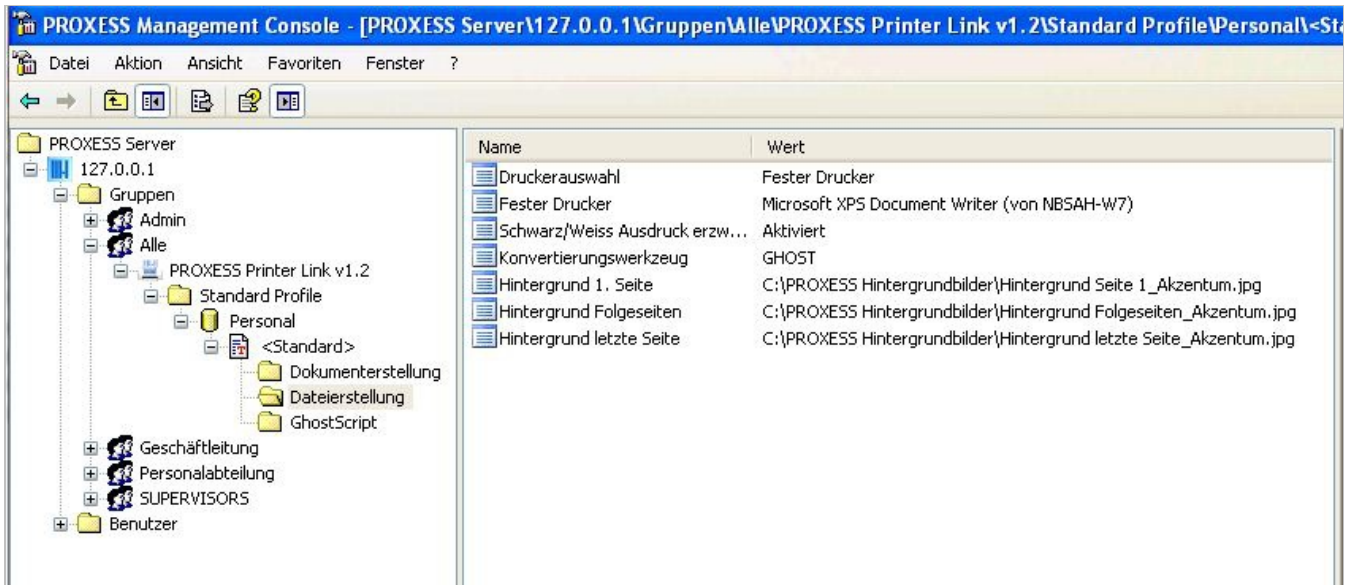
PROXESS Management Console - [PROXESS Server\127.0.0.1\Gruppen\Alle\PROXESS Printer Link v1.2\Standard Profile\Personal\<St

Datei Aktion Ansicht Favoriten Fenster ?

PROXESS Server
127.0.0.1
Gruppen
Admin
Alle
PROXESS Printer Link v1.2
Standard Profile
Personal
<Standard>
Dokumenterstellung
Dateierstellung
GhostScript
Geschäftleitung
Personalabteilung
SUPERVISORS
Benutzer

| Name | Wert |
|---|---|
| Druckerauswahl | Fester Drucker |
| Fester Drucker | Microsoft XPS Document Writer (von NBSAH-W7) |
| Schwarz/Weiss Ausdruck erzw... | Aktiviert |
| Konvertierungswerkzeug | GHOST |
| Hintergrund 1. Seite | C:\PROXESS Hintergrundbilder\Hintergrund Seite 1_Akzentum.jpg |
| Hintergrund Folgeseiten | C:\PROXESS Hintergrundbilder\Hintergrund Folgeseiten_Akzentum.jpg |
| Hintergrund letzte Seite | C:\PROXESS Hintergrundbilder\Hintergrund letzte Seite_Akzentum.jpg |